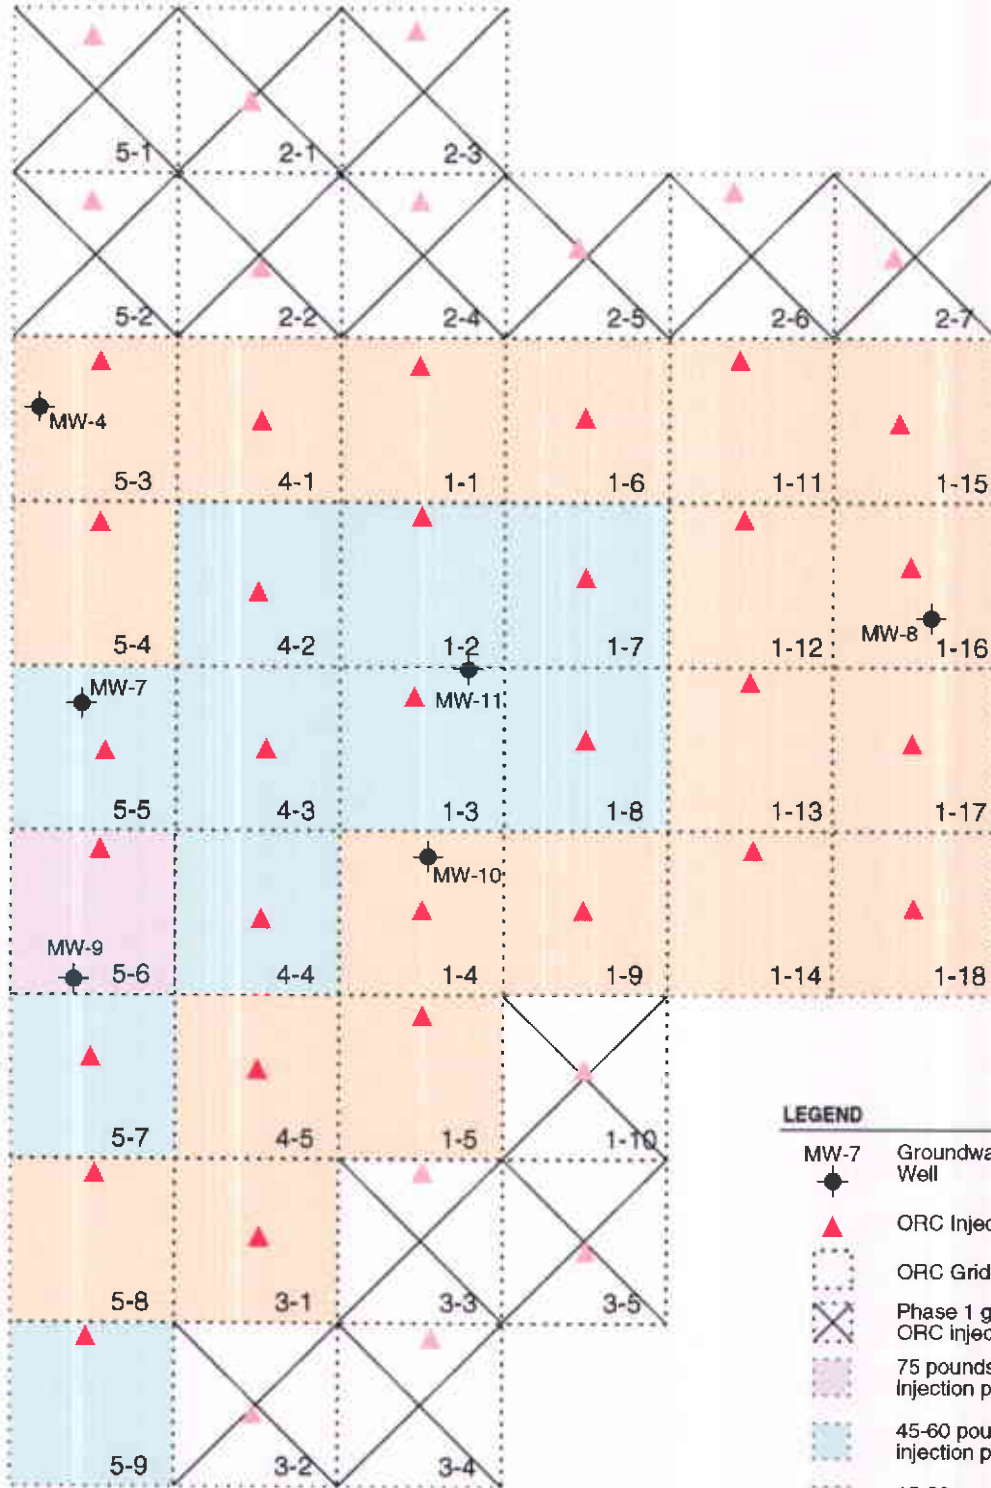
5-1
2-1
2-3
5-2
2-2
2-4
2-5
2-6
2-7
MW-4
5-3
4-1
1-1
1-6
1-11
1-15
5-4
4-2
1-2
1-7
1-12
MW-8
1-16
MW-7
MW-11
5-5
4-3
1-3
1-8
1-13
1-17
MW-10
MW-9
5-6
4-4
1-4
1-9
1-14
1-18
5-7
4-5
1-5
1-10
5-8
3-1
3-3
3-5
5-9
3-2
3-4

LEGEND
MW-7 Groundwa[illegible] Well
ORC Injec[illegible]
ORC Grid
Phase 1 g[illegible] ORC injec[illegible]
75 pounds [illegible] injection p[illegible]
45-60 pou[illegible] injection p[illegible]